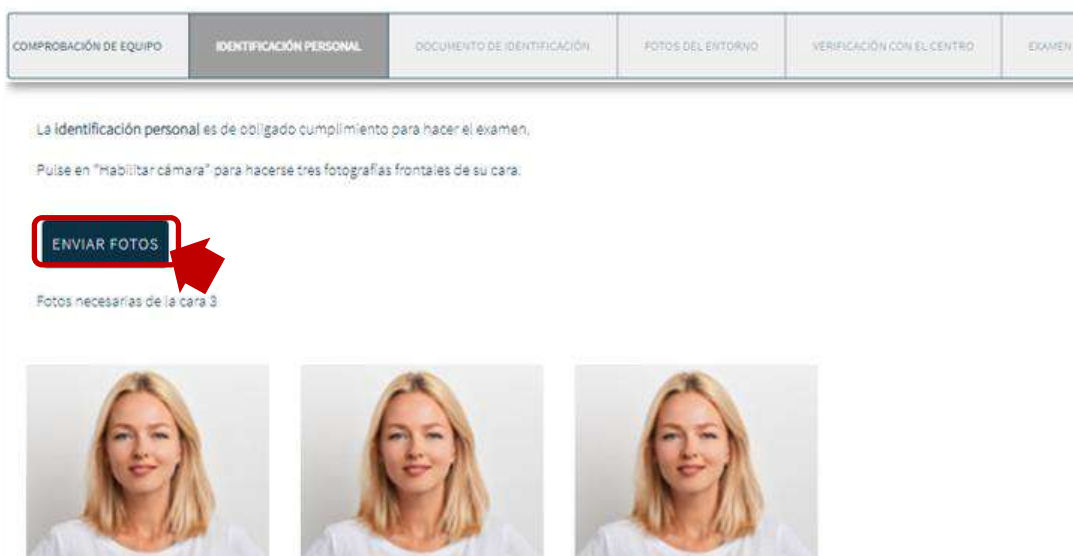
COMPROBACIÓN DE EQUIPO | IDENTIFICACIÓN PERSONAL | DOCUMENTO DE IDENTIFICACIÓN | FOTOS DEL ENTORNO | VERIFICACIÓN CON EL CENTRO | EXAMEN

La identificación personal es de obligado cumplimiento para hacer el examen.

Pulse en "Habilitar cámara" para hacerse tres fotografías frontales de su cara.

ENVIAR FOTOS

Fotos necesarias de la cara 3